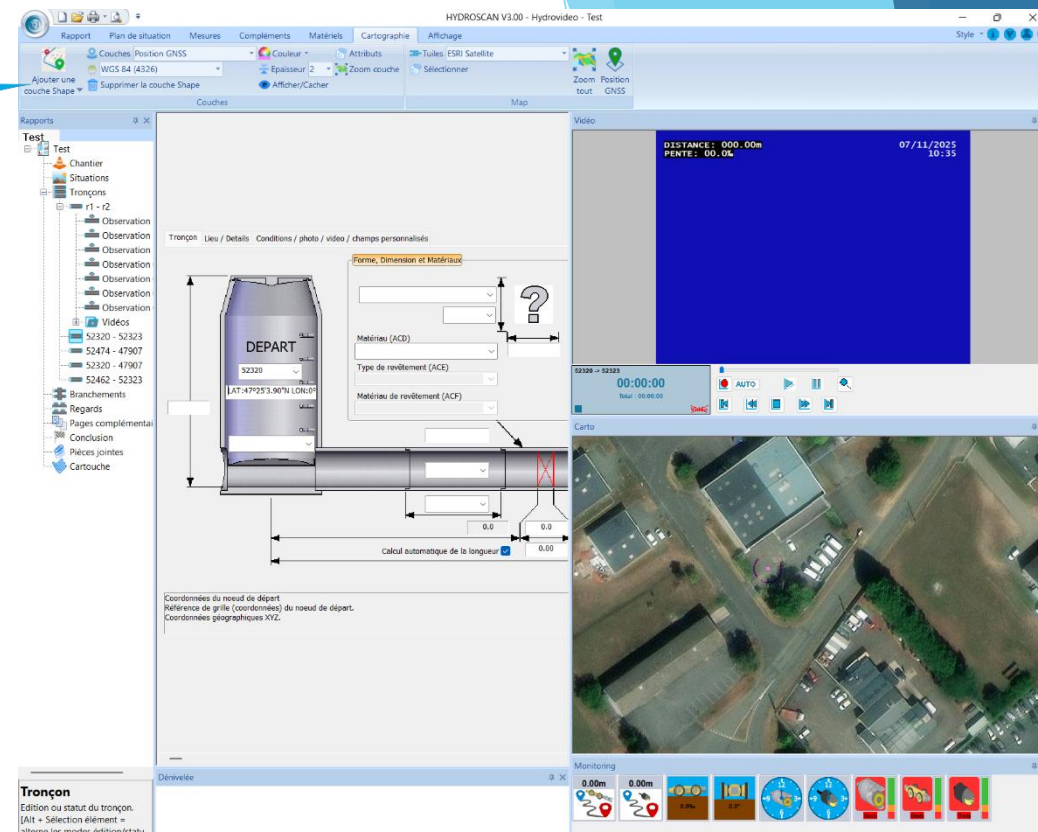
HYDROSCAN V3.00 - Hydrovideo - Test

Rapport Plan de situation Mesures Compléments Matériels Cartographie Affichage

Style

Ajouter une couche Shape

Couches Position GNSS
WGS 84 (4326)
Supprimer la couche Shape
Couleur
Epaisseur 2
Afficher/Cacher
Attributs
Zoom couche
Sélectionner
Couches

Tuiles ESRI Satellite
Zoom tout
Position GNSS
Map

Rapports
Test
Test
Chantier
Situations
Tronçons
r1 - r2
Observation
Observation
Observation
Observation
Observation
Observation
Observation
Vidéos
52320 - 52323
52474 - 47907
52320 - 47907
52462 - 52323
Branchements
Regards
Pages complémentai
Conclusion
Pièces jointes
Cartouche

Tronçon Lieu / Details Conditions / photo / video / champs personnalisés

Forme, Dimension et Matériaux

?

Matériau (ACD)
Type de revêtement (ACE)
Matériau de revêtement (ACF)

DEPART
52320
LAT:47°25'3.90"N LON:0°

0.0
0.0
0.00
Calcul automatique de la longueur

Coordonnées du noeud de départ
Référence de grille (coordonnées) du noeud de départ.
Coordonnées géographiques XYZ.

Vidéo
DISTANCE: 000.00m
PENTE: 00.0%
07/11/2025
10:35

52320 -> 52323
00:00:00
Total : 00:00:00
AUTO

Carto

Dénivelée

Monitoring
0.00m
0.00m

Tronçon
Edition ou statut du tronçon.
[Alt + Sélection élément =
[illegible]